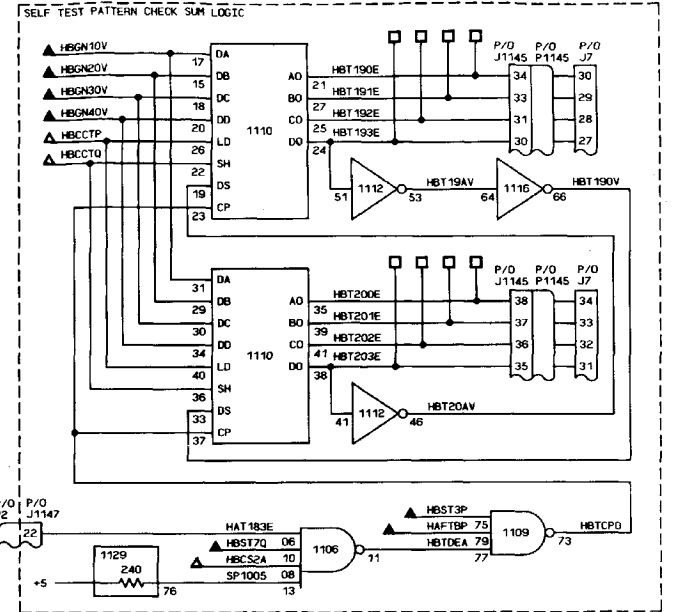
SELF TEST PATTERN CHECK SUM LOGIC

HBGN10V
HBGN20V
HBGN30V
HBGN40V
HBCCTP
HBCCTQ

17 DA
15 DB
18 DC
20 DD
26 LD
22 SH
19 DS
23 CP

1110

AO 21
BO 10
CO 27
DO 25
24

HBT190E
HBT191E
HBT192E
HBT193E

P/O J1145 | P/O P1145 | P/O J7
34 | | 30
33 | | 29
31 | | 28
30 | | 27

51 1112 53 HBT19AV 64 1116 66 HBT190V

31 DA
29 DB
30 DC
34 DD
40 LD
36 SH
33 DS
37 CP

1110

AO 35
BO 39
CO 41
DO 38

HBT200E
HBT201E
HBT202E
HBT203E

P/O J1145 | P/O P1145 | P/O J7
38 | | 34
37 | | 33
36 | | 32
35 | | 31

41 1112 46 HBT20AV

P/O
2
P/O J1147
22

HAT183E
HBST7Q 06
HBCS2A 10
SP1005 08
13
1106 11

1129
240
+5
76

HBST3P
HAFTBP 75
HBTDEA 79
77
1109 73 HBTCPO